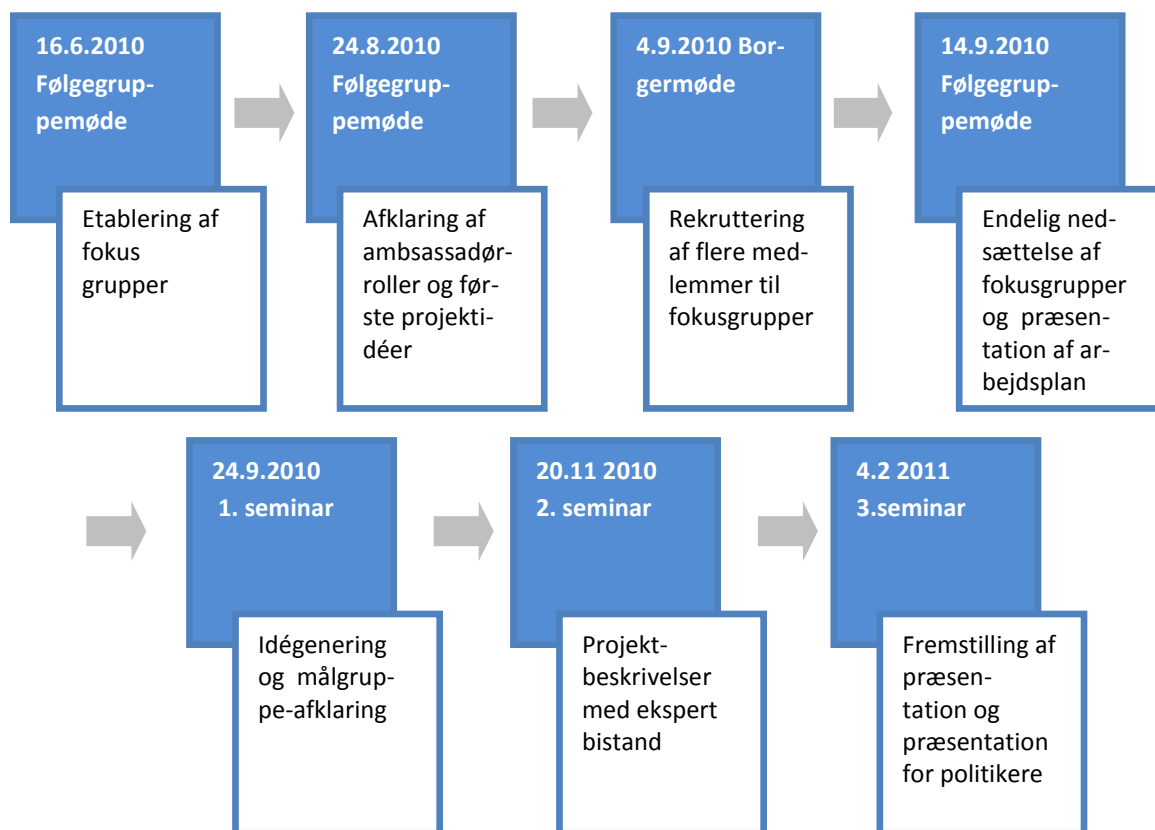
16.6.2010 Følgegruppemøde

Etablering af fokus grupper

24.8.2010 Følgegruppemøde

Afklaring af ambsassadørroller og første projektidéer

4.9.2010 Borgermøde

Rekruttering af flere medlemmer til fokusgrupper

14.9.2010 Følgegruppemøde

Endelig nedsættelse af fokusgrupper og præsentation af arbejdsplan

24.9.2010 1. seminar

Idégenering og målgruppe-afklaring

20.11 2010 2. seminar

Projektbeskrivelser med ekspert bistand

4.2 2011 3.seminar

Fremstilling af præsentation og præsentation for politikere